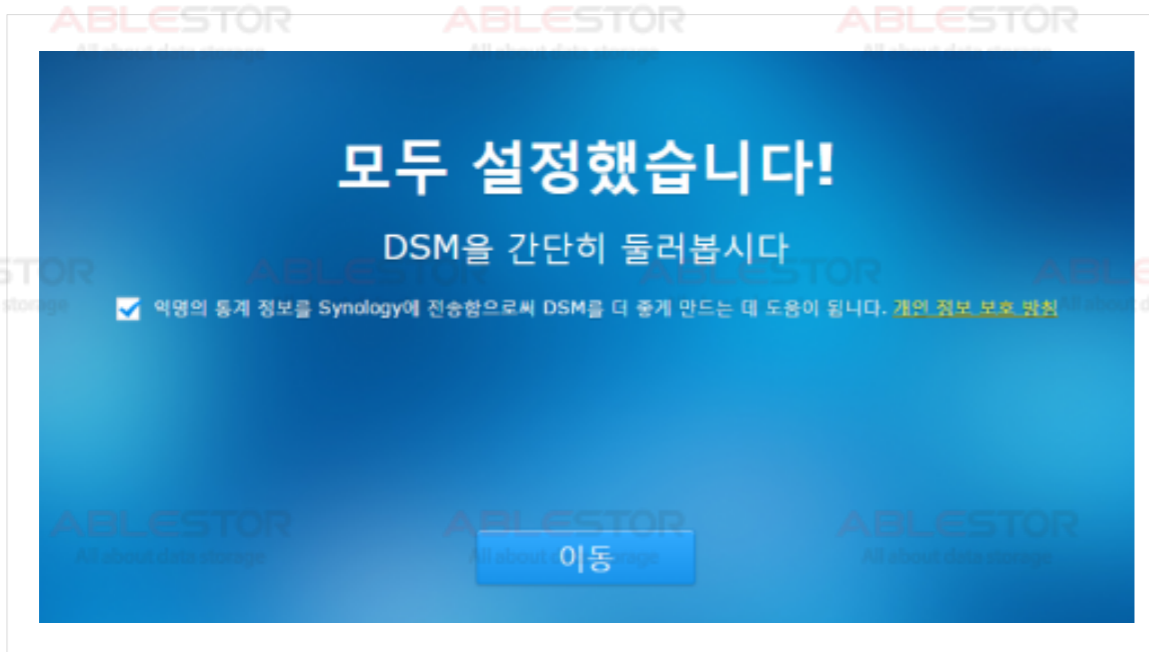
ABLESTOR
All about data storage
ABLESTOR
All about data storage
ABLESTOR
All about data storage

모두 설정했습니다!

DSM을 간단히 둘러봅시다

익명의 통계 정보를 Synology에 전송함으로써 DSM을 더 좋게 만드는 데 도움이 됩니다. 개인 정보 보호 방침

ABLESTOR
All about data storage
ABLESTOR
ABLESTOR
ABLESTOR
All about data storage

ABLESTOR
All about data storage
ABLESTOR
All about data storage
ABLESTOR
All about data storage

이동